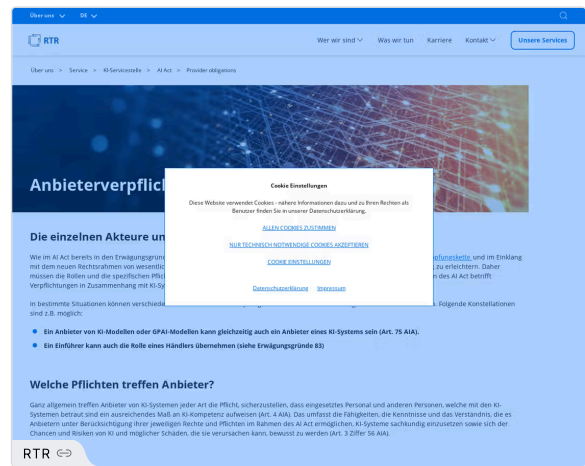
Über uns DE

RTR

Wer wir sind Was wir tun Karriere Kontakt Unsere Services

Über uns > Service > KI-Servicestelle > AI Act > Provider obligations

Anbieterverpflich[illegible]

Die einzelnen Akteure un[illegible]

Wie im AI Act bereits in den Erwägungsgrün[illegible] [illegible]pfungskette und im Einklang mit dem neuen Rechtsrahmen von wesentlic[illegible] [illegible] zu erleichtern. Daher müssen die Rollen und die spezifischen Pflicht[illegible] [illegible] des AI Act betrifft Verpflichtungen in Zusammenhang mit KI-Sy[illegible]

In bestimmte Situationen können verschiede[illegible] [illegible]. Folgende Konstellationen sind z.B. möglich:

Ein Anbieter von KI-Modellen oder GPAI-Modellen kann gleichzeitig auch ein Anbieter eines KI-Systems sein (Art. 75 AIA).

Ein Einführer kann auch die Rolle eines Händlers übernehmen (siehe Erwägungsgründe 83)

Cookie Einstellungen

Diese Website verwendet Cookies - nähere Informationen dazu und zu Ihren Rechten als Benutzer finden Sie in unserer Datenschutzerklärung.

ALLEN COOKIES ZUSTIMMEN

NUR TECHNISCH NOTWENDIGE COOKIES AKZEPTIEREN

COOKIE EINSTELLUNGEN

Datenschutzerklärung Impressum

Welche Pflichten treffen Anbieter?

Ganz allgemein treffen Anbieter von KI-Systemen jeder Art die Pflicht, sicherzustellen, dass eingesetztes Personal und anderen Personen, welche mit den KI-Systemen betraut sind ein ausreichendes Maß an KI-Kompetenz aufweisen (Art. 4 AIA). Das umfasst die Fähigkeiten, die Kenntnisse und das Verständnis, die es Anbietern unter Berücksichtigung ihrer jeweiligen Rechte und Pflichten im Rahmen des AI Act ermöglichen, KI-Systeme sachkundig einzusetzen sowie sich der Chancen und Risiken von KI und möglicher Schäden, die sie verursachen kann, bewusst zu werden (Art. 3 Ziffer 56 AIA).

RTR